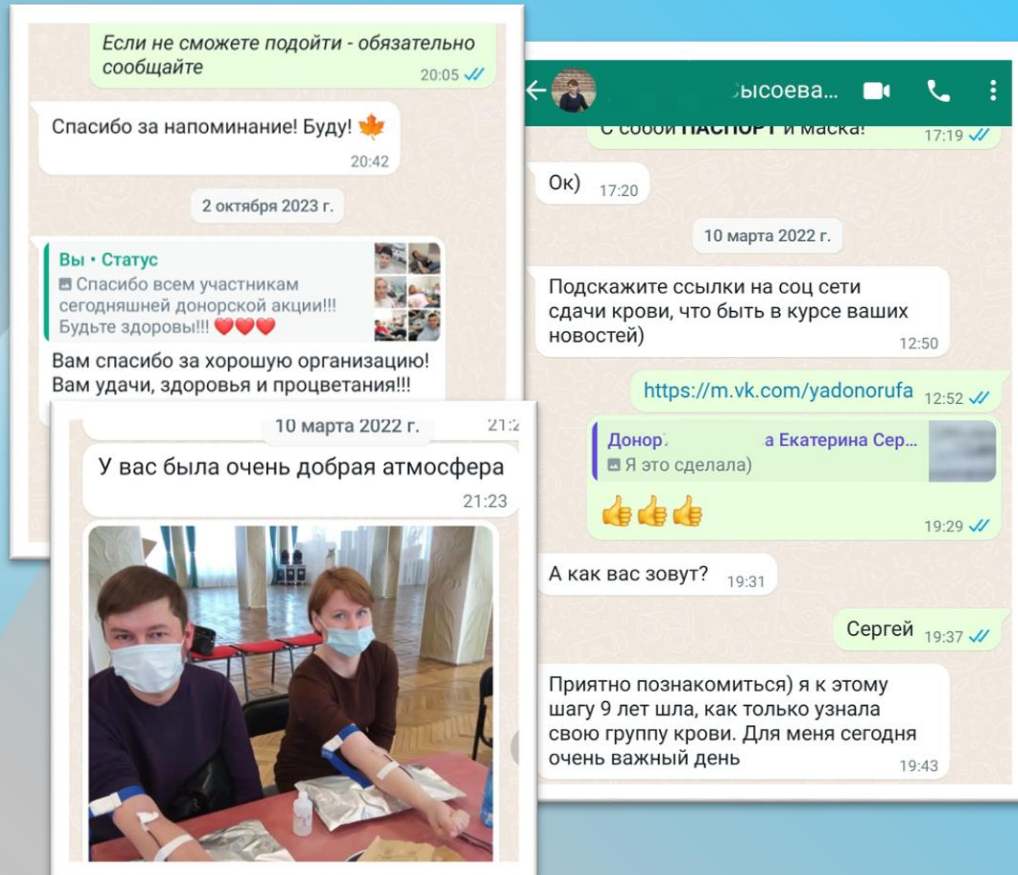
Если не сможете подойти - обязательно сообщайте
20:05

Спасибо за напоминание! Буду! 🍁
20:42

2 октября 2023 г.

Вы • Статус
Спасибо всем участникам сегодняшней донорской акции!!! Будьте здоровы!!! ❤️❤️❤️

Вам спасибо за хорошую организацию! Вам удачи, здоровья и процветания!!!

10 марта 2022 г.
21:2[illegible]

У вас была очень добрая атмосфера
21:23

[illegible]ысоева...

С собой ПАСПОРТ и маска!
17:19

Ок)
17:20

10 марта 2022 г.

Подскажите ссылки на соц сети сдачи крови, что быть в курсе ваших новостей)
12:50

https://m.vk.com/yadonorufa
12:52

Донор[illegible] а Екатерина Сер...
Я это сделала)

👍👍👍
19:29

А как вас зовут?
19:31

Сергей
19:37

Приятно познакомиться) я к этому шагу 9 лет шла, как только узнала свою группу крови. Для меня сегодня очень важный день
19:43